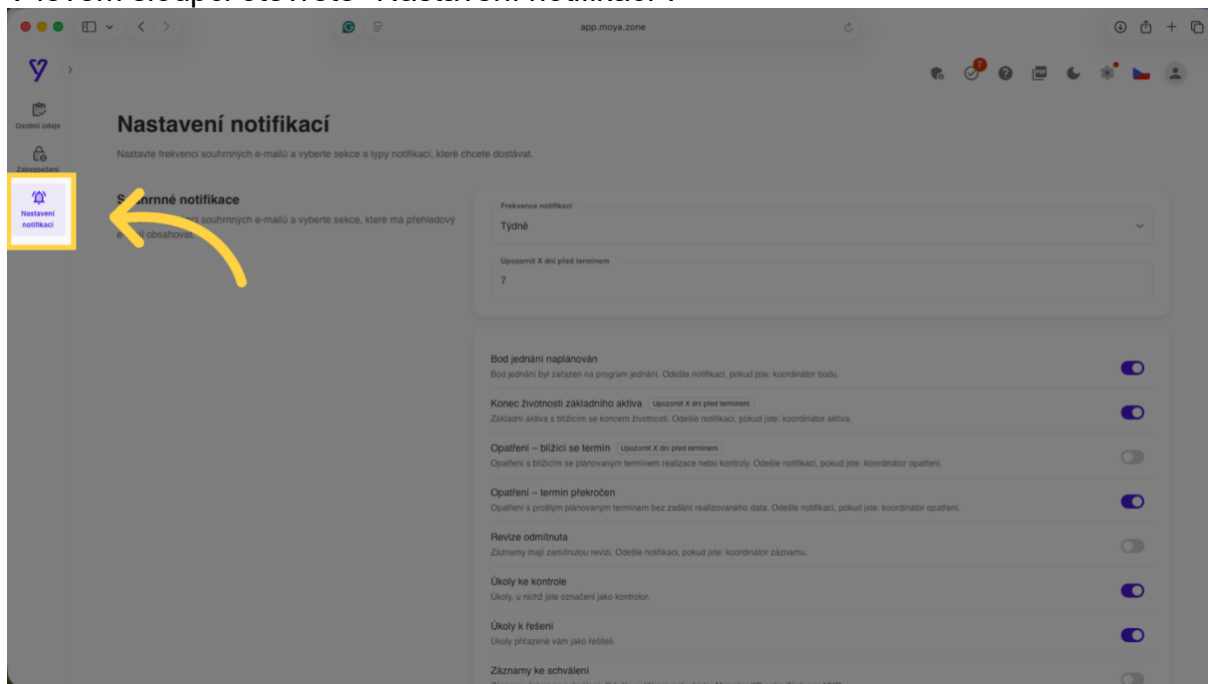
app.moya.zone

Osobní údaje
Zabezpečení
Nastavení notifikací

Nastavení notifikací

Nastavte frekvenci souhrnných e-mailů a vyberte sekce a typy notifikací, které chcete dostávat.

S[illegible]rnné notifikace
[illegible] souhrnných e-mailů a vyberte sekce, které má přehledový e-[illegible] obsahovat.

Frekvence notifikací
Týdně

Upozornit X dní před termínem
7

Bod jednání naplánován
Bod jednání byl zařazen na program jednání. Odešle notifikaci, pokud jste: koordinátor bodu.

Konec životnosti základního aktiva Upozornit X dní před termínem
Základní aktiva s blížícím se koncem životnosti. Odešle notifikaci, pokud jste: koordinátor aktiva.

Opatření – blížící se termín Upozornit X dní před termínem
Opatření s blížícím se plánovaným termínem realizace nebo kontroly. Odešle notifikaci, pokud jste: koordinátor opatření.

Opatření – termín překročen
Opatření s prošlým plánovaným termínem bez zadání realizovaného data. Odešle notifikaci, pokud jste: koordinátor opatření.

Revize odmítnuta
Záznamy mají zamítnutou revizi. Odešle notifikaci, pokud jste: koordinátor záznamu.

Úkoly ke kontrole
Úkoly, u nichž jste označeni jako kontrolor.

Úkoly k řešení
Úkoly přiřazené vám jako řešiteli.

Záznamy ke schválení
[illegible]